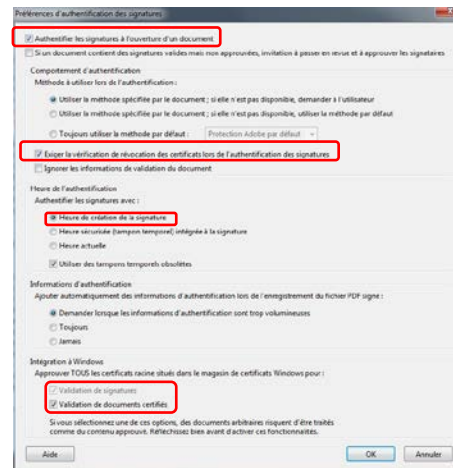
Préférences d'authentification des signatures

Authentifier les signatures à l'ouverture d'un document

Si un document contient des signatures valides mais non approuvées, invitation à passer en revue et à approuver les signataires

Comportement d'authentification

Méthode à utiliser lors de l'authentification :

Utiliser la méthode spécifiée par le document ; si elle n'est pas disponible, demander à l'utilisateur

Utiliser la méthode spécifiée par le document ; si elle n'est pas disponible, utiliser la méthode par défaut

Toujours utiliser la méthode par défaut : Protection Adobe par défaut

Exiger la vérification de révocation des certificats lors de l'authentification des signatures

Ignorer les informations de validation du document

Heure de l'authentification

Authentifier les signatures avec :

Heure de création de la signature

Heure sécurisée (tampon temporel) intégrée à la signature

Heure actuelle

Utiliser des tampons temporels obsolètes

Informations d'authentification

Ajouter automatiquement des informations d'authentification lors de l'enregistrement du fichier PDF signé :

Demander lorsque les informations d'authentification sont trop volumineuses

Toujours

Jamais

Intégration à Windows

Approuver TOUS les certificats racine situés dans le magasin de certificats Windows pour :

Validation de signatures

Validation de documents certifiés

Si vous sélectionnez une de ces options, des documents arbitraires risquent d'être traités comme du contenu approuvé. Réfléchissez bien avant d'activer ces fonctionnalités.

Aide

OK

Annuler